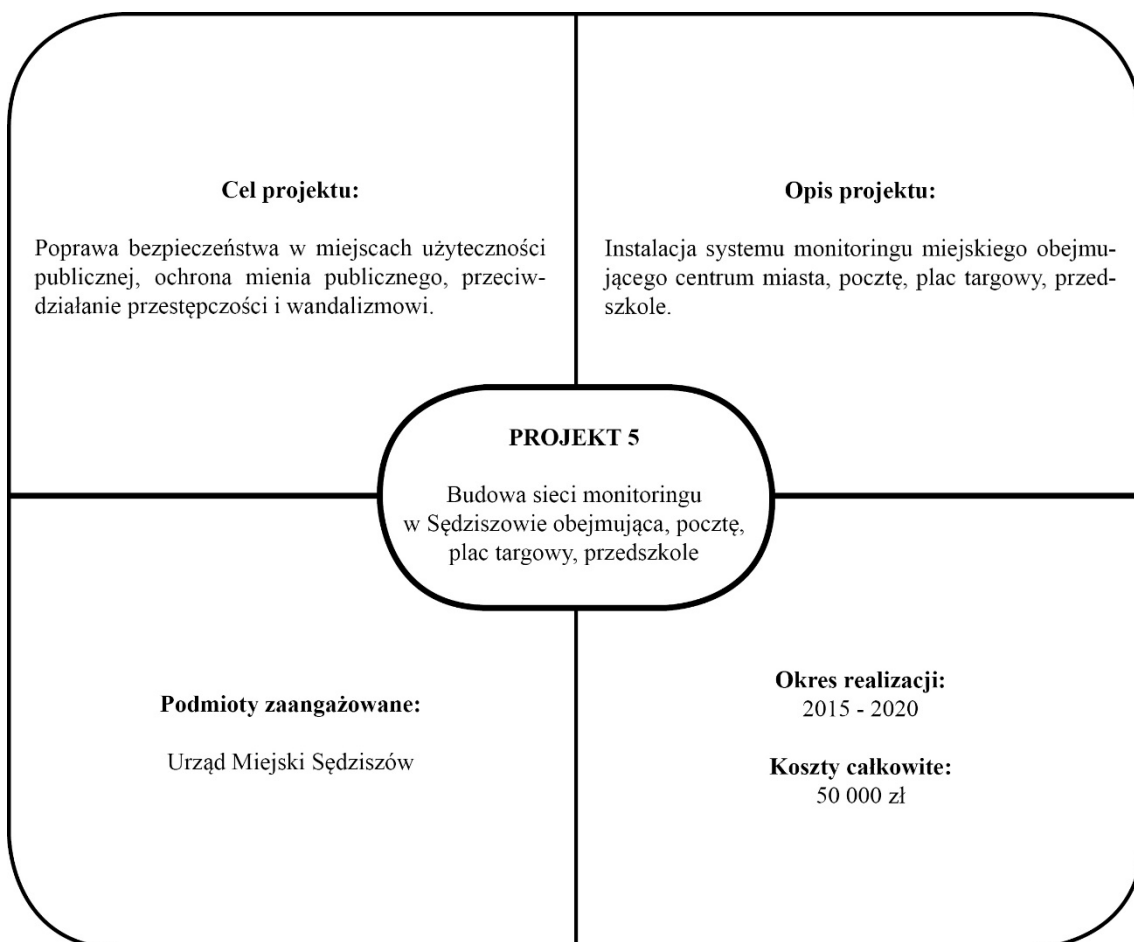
Cel projektu:

Poprawa bezpieczeństwa w miejscach użyteczności publicznej, ochrona mienia publicznego, przeciwdziałanie przestępczości i wandalizmowi.

Opis projektu:

Instalacja systemu monitoringu miejskiego obejmującego centrum miasta, pocztę, plac targowy, przedszkole.

PROJEKT 5

Budowa sieci monitoringu w Sędziszowie obejmująca, pocztę, plac targowy, przedszkole

Podmioty zaangażowane:

Urząd Miejski Sędziszów

Okres realizacji:
2015 - 2020

Koszty całkowite:
50 000 zł